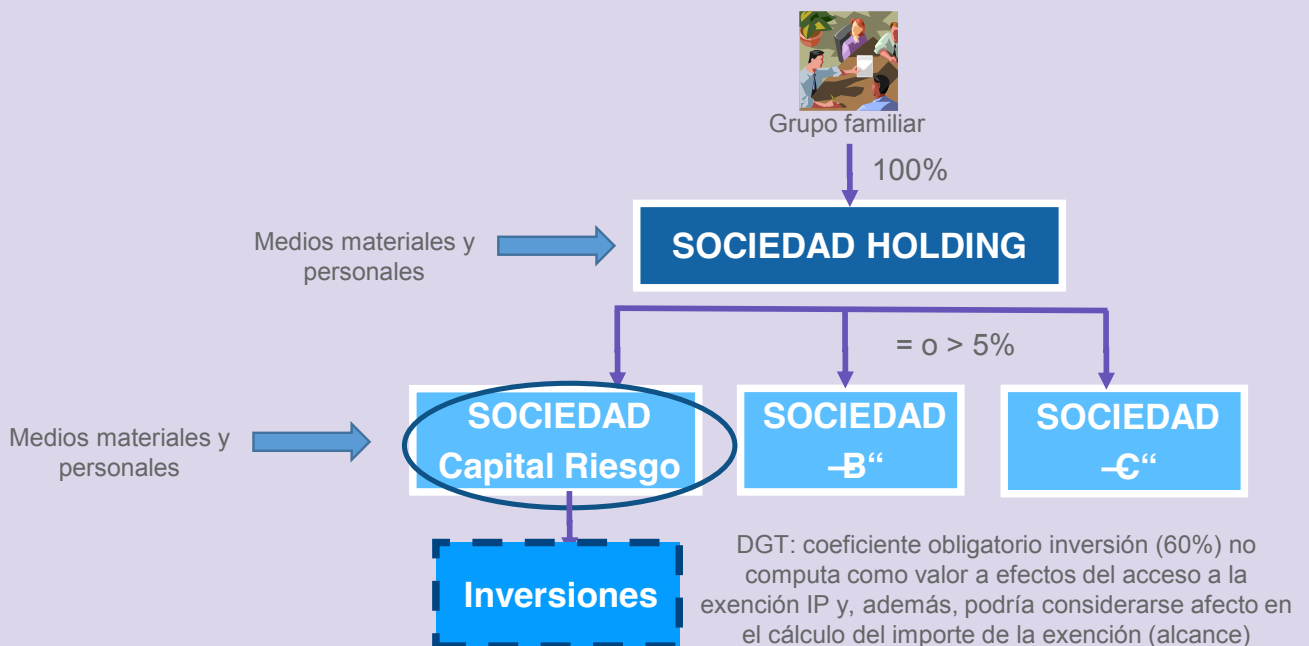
Grupo familiar

100%

Medios materiales y personales

SOCIEDAD HOLDING

= o > 5%

Medios materiales y personales

SOCIEDAD Capital Riesgo

SOCIEDAD –B“

SOCIEDAD –C“

Inversiones

DGT: coeficiente obligatorio inversión (60%) no computa como valor a efectos del acceso a la exención IP y, además, podría considerarse afecto en el cálculo del importe de la exención (alcance)